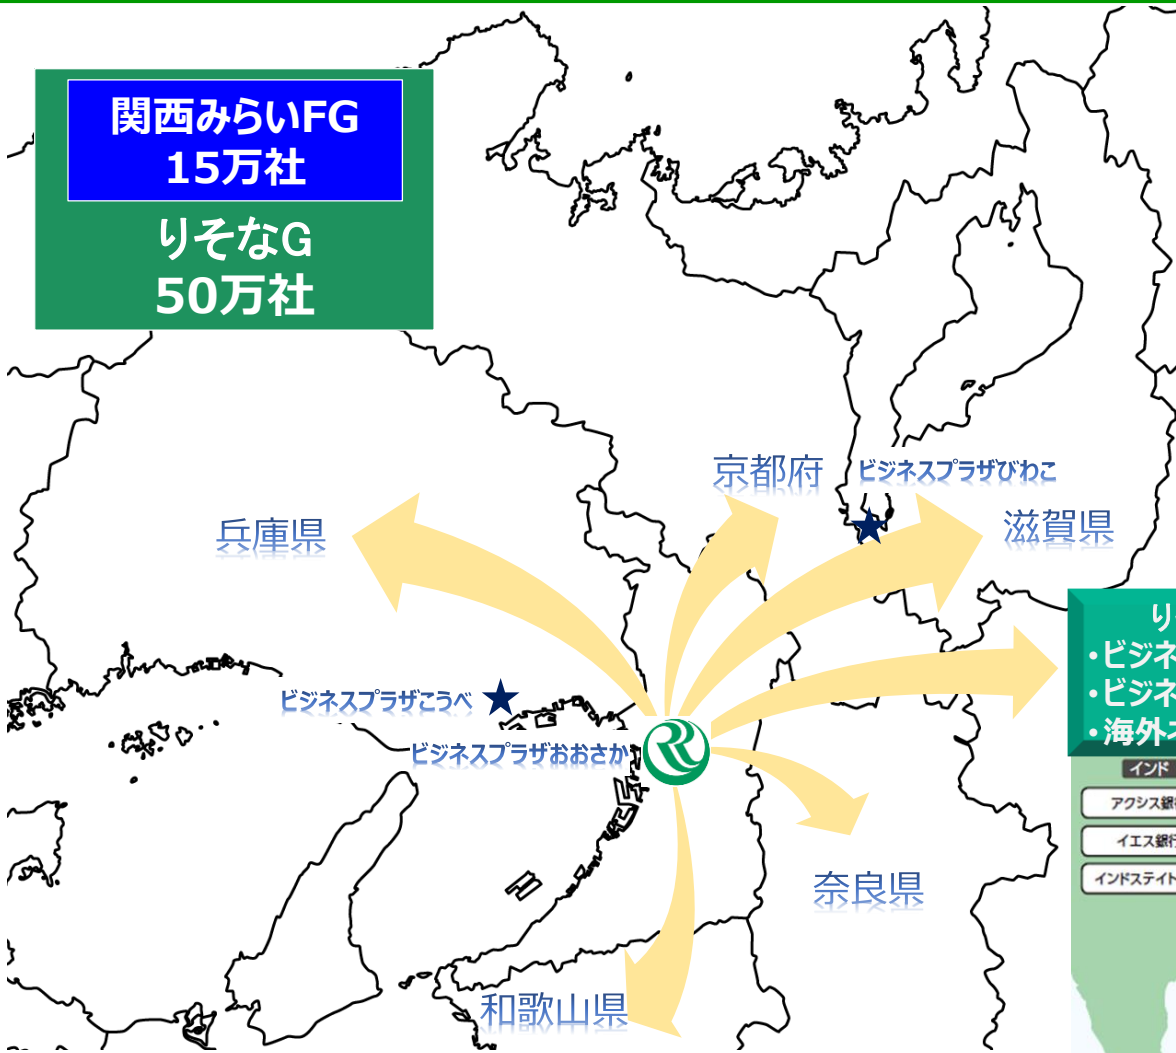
関西みらいFG
15万社

りそなG
50万社

京都府

ビジネスプラザびわこ

兵庫県

滋賀県

り
・ビジネ
・ビジネ
・海外ネ

ビジネスプラザこうべ

ビジネスプラザおおさか

インド

アクシス銀

イエス銀行

インドステイト

奈良県

和歌山県